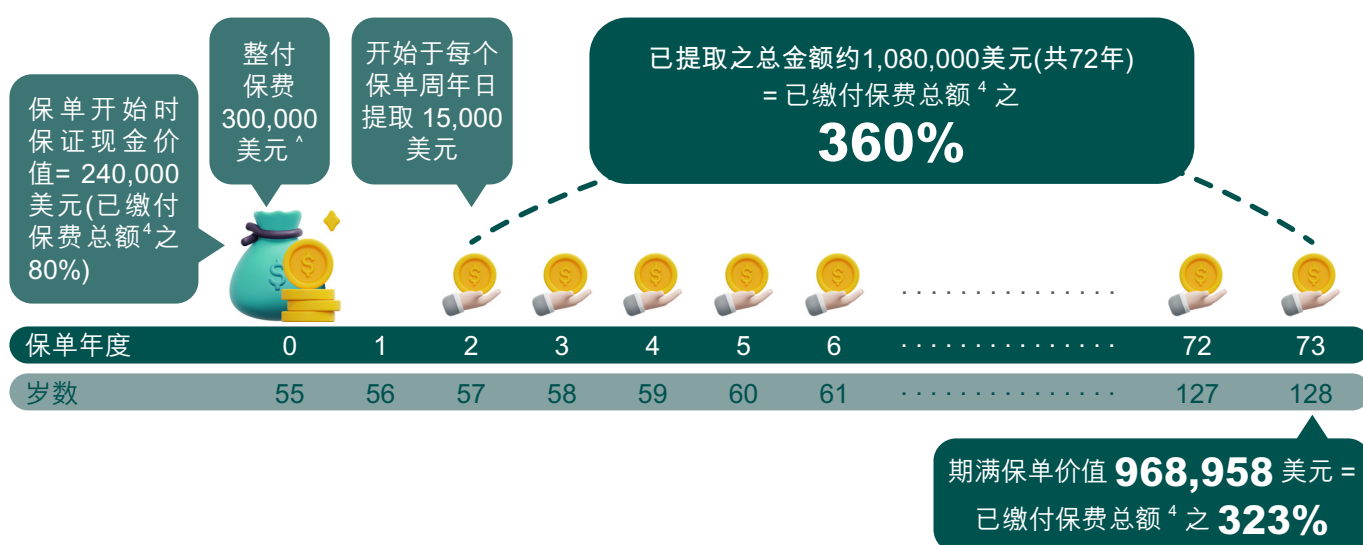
保单开始时保证现金价值= 240,000美元(已缴付保费总额$^4$之80%)

整付保费300,000美元^

开始于每个保单周年日提取 15,000美元

已提取之总金额约1,080,000美元(共72年) = 已缴付保费总额$^4$之 360%

| 保单年度 | 0 | 1 | 2 | 3 | 4 | 5 | 6 | ............... | 72 | 73 |
|---|---|---|---|---|---|---|---|---|---|---|
| 岁数 | 55 | 56 | 57 | 58 | 59 | 60 | 61 | ............... | 127 | 128 |

期满保单价值 968,958 美元 = 已缴付保费总额$^4$之 323%